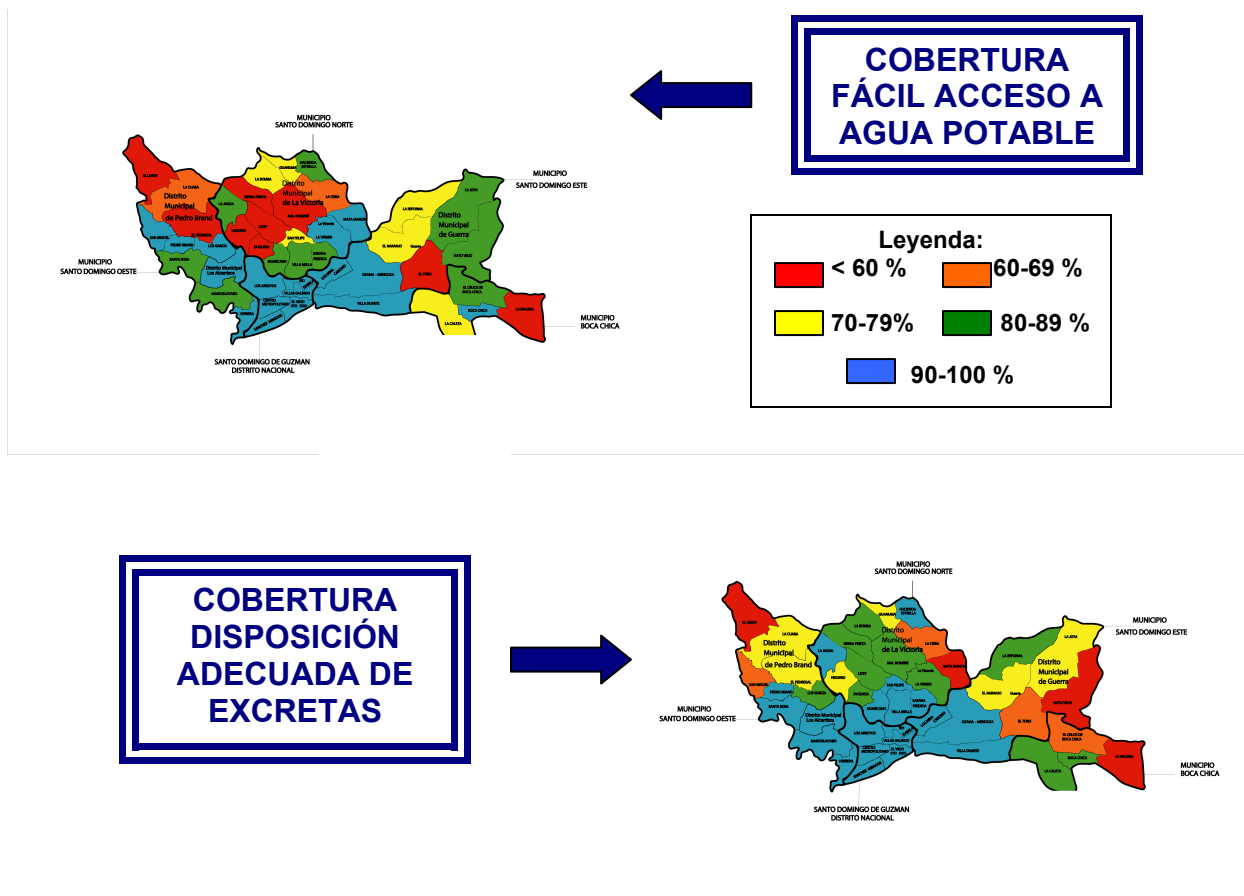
COBERTURA FÁCIL ACCESO A AGUA POTABLE

MUNICIPIO SANTO DOMINGO NORTE

Distrito Municipal de Pedro Brand

Distrito Municipal de La Victoria

MUNICIPIO SANTO DOMINGO ESTE

Distrito Municipal de Guerra

MUNICIPIO SANTO DOMINGO OESTE

Distrito Municipal Los Alcarrizos

MUNICIPIO BOCA CHICA

SANTO DOMINGO DE GUZMAN DISTRITO NACIONAL

Leyenda:

< 60 %

60-69 %

70-79%

80-89 %

90-100 %

COBERTURA DISPOSICIÓN ADECUADA DE EXCRETAS

MUNICIPIO SANTO DOMINGO NORTE

Distrito Municipal de Pedro Brand

Distrito Municipal de La Victoria

MUNICIPIO SANTO DOMINGO ESTE

Distrito Municipal de Guerra

MUNICIPIO SANTO DOMINGO OESTE

Distrito Municipal Los Alcarrizos

MUNICIPIO BOCA CHICA

SANTO DOMINGO DE GUZMAN DISTRITO NACIONAL